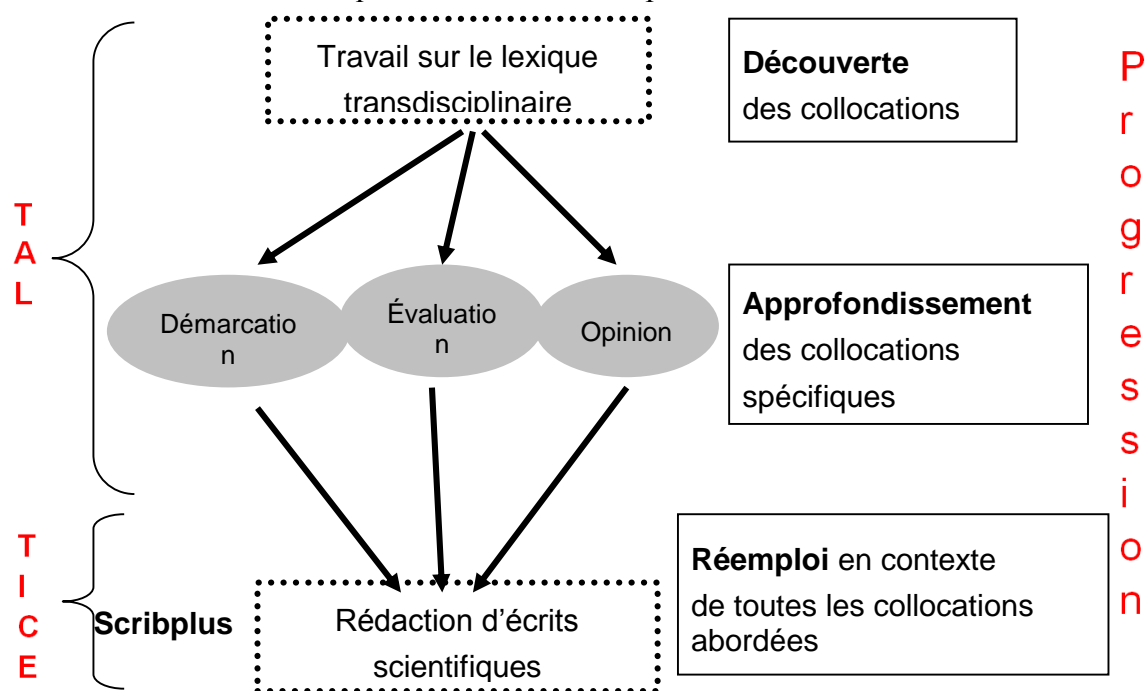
Travail sur le lexique transdisciplinaire

Découverte des collocations

TAL

Démarcation

Évaluation

Opinion

Approfondissement des collocations spécifiques

Progression

TICE

Scribplus

Rédaction d'écrits scientifiques

Réemploi en contexte de toutes les collocations abordées